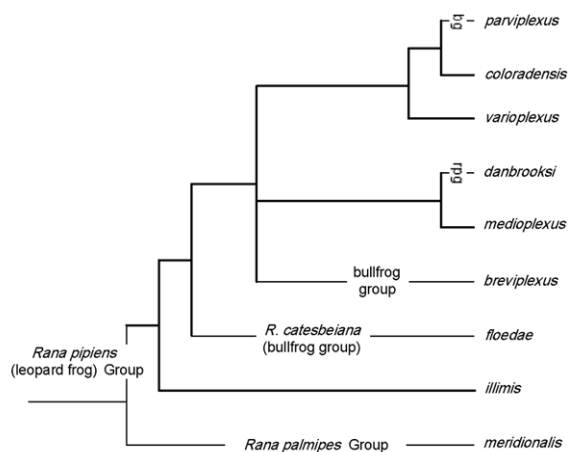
bg – parviplexus

coloradensis

varioplexus

rpg – danbrooksi

medioplexus

bullfrog group — breviplexus

R. catesbeiana (bullfrog group) — floedae

Rana pipiens (leopard frog) Group

illimis

Rana palmipes Group — meridionalis